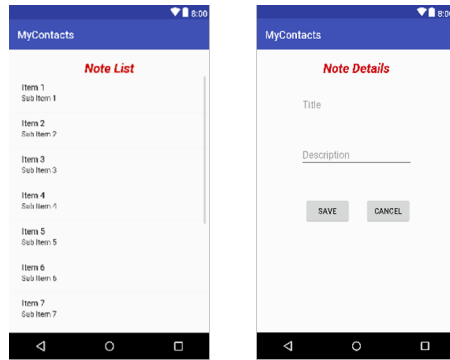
8:00

MyContacts

Note List

Item 1
Sub Item 1

Item 2
Sub Item 2

Item 3
Sub Item 3

Item 4
Sub Item 4

Item 5
Sub Item 5

Item 6
Sub Item 6

Item 7
Sub Item 7

8:00

MyContacts

Note Details

Title

Description

SAVE

CANCEL